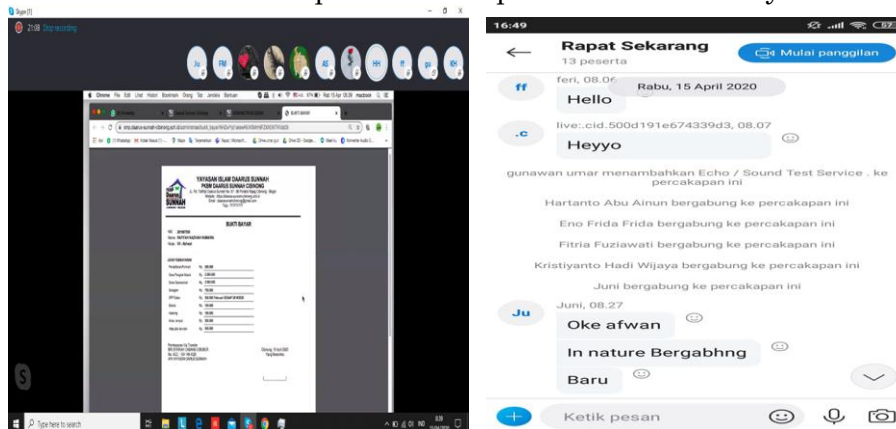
Skype
21:08 Stop recording

Ju FM AE HH ff gu KH

YAYASAN ISLAM DAARUS SUNNAH
PKBM DAARUS SUNNAH CIBONG

BUKTI BAYAR

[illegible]

16:49

Rapat Sekarang
13 peserta

Mulai panggilan

ff feri, 08.06
Hello

Rabu, 15 April 2020

.c live:.cid.500d191e674339d3, 08.07
Heyyo

gunawan umar menambahkan Echo / Sound Test Service . ke percakapan ini

Hartanto Abu Ainun bergabung ke percakapan ini

Eno Frida Frida bergabung ke percakapan ini

Fitria Fuziawati bergabung ke percakapan ini

Kristiyanto Hadi Wijaya bergabung ke percakapan ini

Juni bergabung ke percakapan ini

Ju Juni, 08.27
Oke afwan

In nature Bergabhng

Baru

Ketik pesan